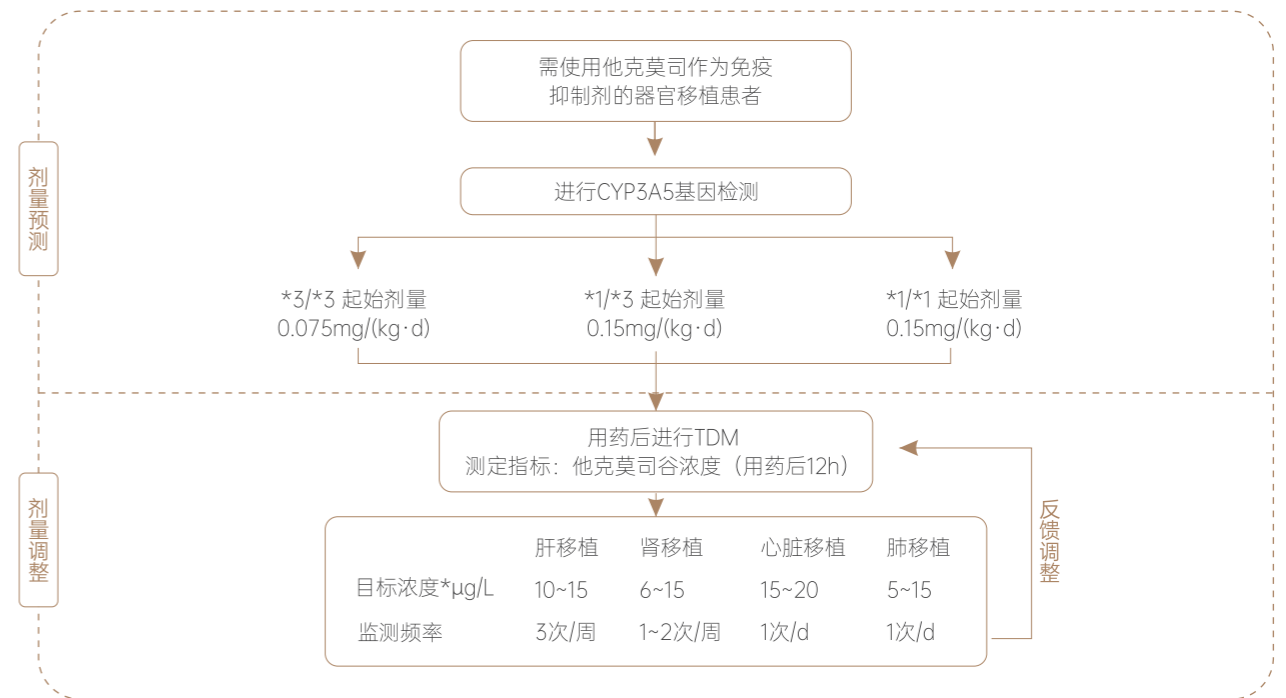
剂量预测

需使用他克莫司作为免疫抑制剂的器官移植患者

进行CYP3A5基因检测

*3/*3 起始剂量
0.075mg/(kg·d)

*1/*3 起始剂量
0.15mg/(kg·d)

*1/*1 起始剂量
0.15mg/(kg·d)

剂量调整

用药后进行TDM
测定指标：他克莫司谷浓度（用药后12h）

| | 肝移植 | 肾移植 | 心脏移植 | 肺移植 |
|---|---|---|---|---|
| 目标浓度*μg/L | 10~15 | 6~15 | 15~20 | 5~15 |
| 监测频率 | 3次/周 | 1~2次/周 | 1次/d | 1次/d |

反馈调整